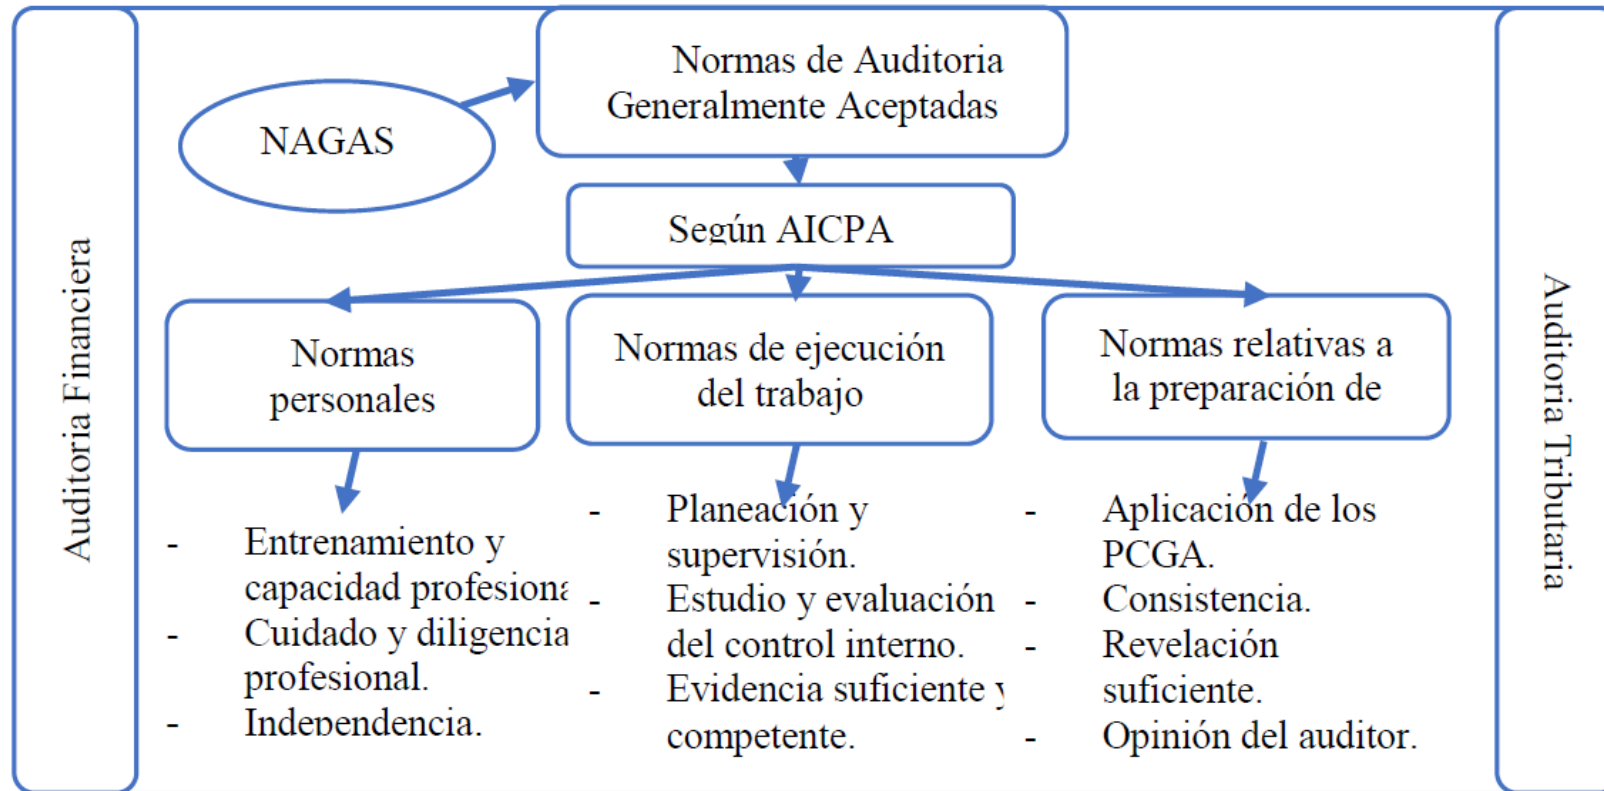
Auditoria Financiera

NAGAS

Normas de Auditoria Generalmente Aceptadas

Según AICPA

Normas personales

- Entrenamiento y capacidad profesiona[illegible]
- Cuidado y diligencia profesional.
- Independencia.

Normas de ejecución del trabajo

- Planeación y supervisión.
- Estudio y evaluación del control interno.
- Evidencia suficiente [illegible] competente.

Normas relativas a la preparación de

- Aplicación de los PCGA.
- Consistencia.
- Revelación suficiente.
- Opinión del auditor.

Auditoria Tributaria